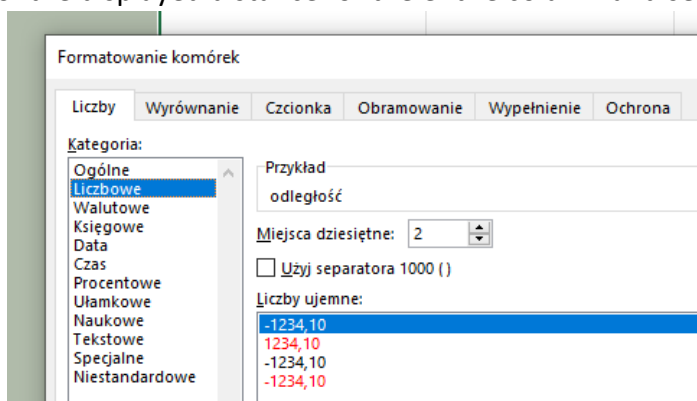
Formatowanie komórek

Liczby | Wyrównanie | Czcionka | Obramowanie | Wypełnienie | Ochrona

Kategoria:
Ogólne
Liczbowe
Walutowe
Księgowe
Data
Czas
Procentowe
Ułamkowe
Naukowe
Tekstowe
Specjalne
Niestandardowe

Przykład
odległość

Miejsca dziesiętne: 2

Użyj separatora 1000 ( )

Liczby ujemne:
-1234,10
1234,10
-1234,10
-1234,10